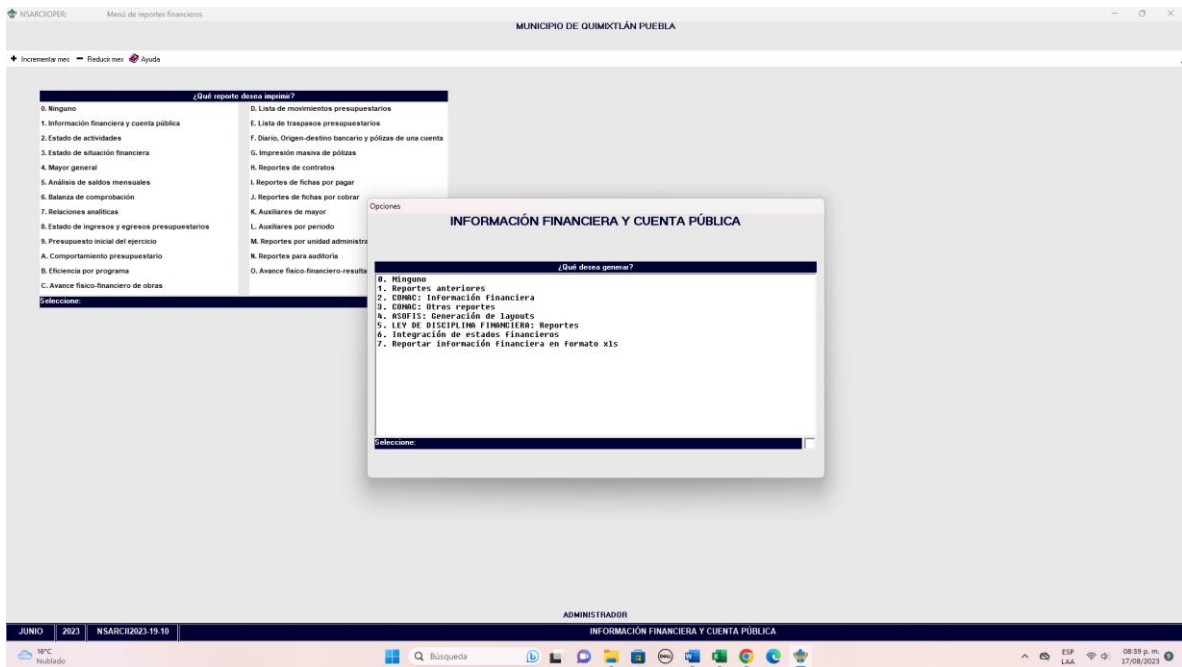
NSARCIIOPER: Menú de reportes financieros
MUNICIPIO DE QUIMIXTLÁN PUEBLA

+ Incrementar mes − Reducir mes Ayuda

¿Qué reporte desea imprimir?
0. Ninguno
1. Información financiera y cuenta pública
2. Estado de actividades
3. Estado de situación financiera
4. Mayor general
5. Análisis de saldos mensuales
6. Balanza de comprobación
7. Relaciones analíticas
8. Estado de ingresos y egresos presupuestarios
9. Presupuesto inicial del ejercicio
A. Comportamiento presupuestario
B. Eficiencia por programa
C. Avance físico-financiero de obras
D. Lista de movimientos presupuestarios
E. Lista de traspasos presupuestarios
F. Diario, Origen-destino bancario y pólizas de una cuenta
G. Impresión masiva de pólizas
H. Reportes de contratos
I. Reportes de fichas por pagar
J. Reportes de fichas por cobrar
K. Auxiliares de mayor
L. Auxiliares por periodo
M. Reportes por unidad administra
N. Reportes para auditoría
O. Avance físico-financiero-resulta
Seleccione:

Opciones
INFORMACIÓN FINANCIERA Y CUENTA PÚBLICA
¿Qué desea generar?
0. Ninguno
1. Reportes anteriores
2. CONAC: Información financiera
3. CONAC: Otros reportes
4. ASOFIS: Generación de layouts
5. LEY DE DISCIPLINA FINANCIERA: Reportes
6. Integración de estados financieros
7. Reportar información financiera en formato xls
Seleccione:

ADMINISTRADOR
JUNIO 2023 NSARCII2023-19.10
INFORMACIÓN FINANCIERA Y CUENTA PÚBLICA
16°C Nublado
Búsqueda
ESP LAA 08:39 p. m. 17/08/2023